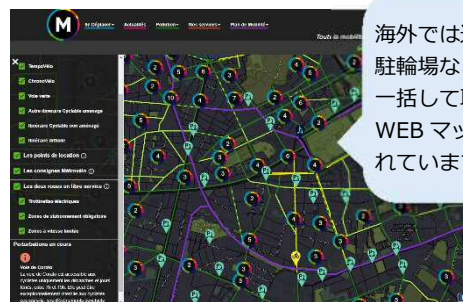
M

Se Déplacer Actualités Pratique Nos services Plan de Mobilité

Toute la mobilité

TempoVélo

ChronoVélo

Voie verte

Autre itinéraire Cyclable aménagé

Itinéraire Cyclable non aménagé

Itinéraire urbain

Les points de location

Les consignes Métrovélo

Les deux roues en libre service

Trottinettes électriques

Zones de stationnement obligatoire

Zones à vitesse limitée

Perturbations en cours

Voie de Corato

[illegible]

海外では
駐輪場な
一括して
WEB マッ
れていま